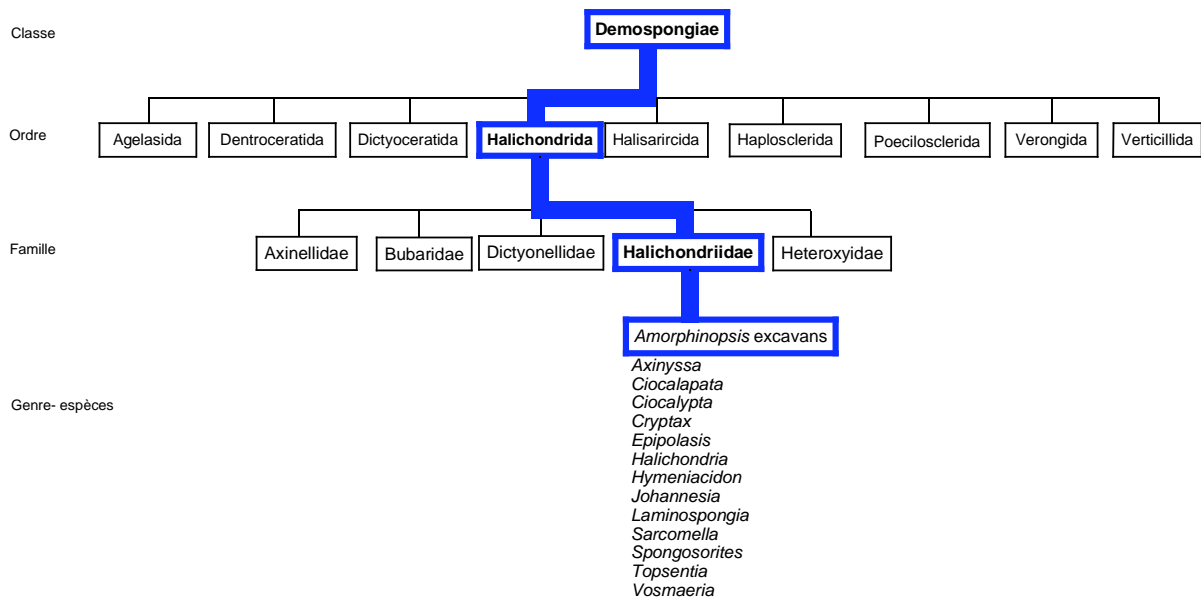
Classe

Demospongiae

Ordre

Agelasida
Dentroceratida
Dictyoceratida
Halichondrida
Halisarircida
Haplosclerida
Poecilosclerida
Verongida
Verticillida

Famille

Axinellidae
Bubaridae
Dictyonellidae
Halichondriidae
Heteroxyidae

Genre- espèces

Amorphinopsis excavans
Axinyssa
Ciocalapata
Ciocalypta
Cryptax
Epipolasis
Halichondria
Hymeniacidon
Johannesia
Laminospongia
Sarcomella
Spongosorites
Topsentia
Vosmaeria